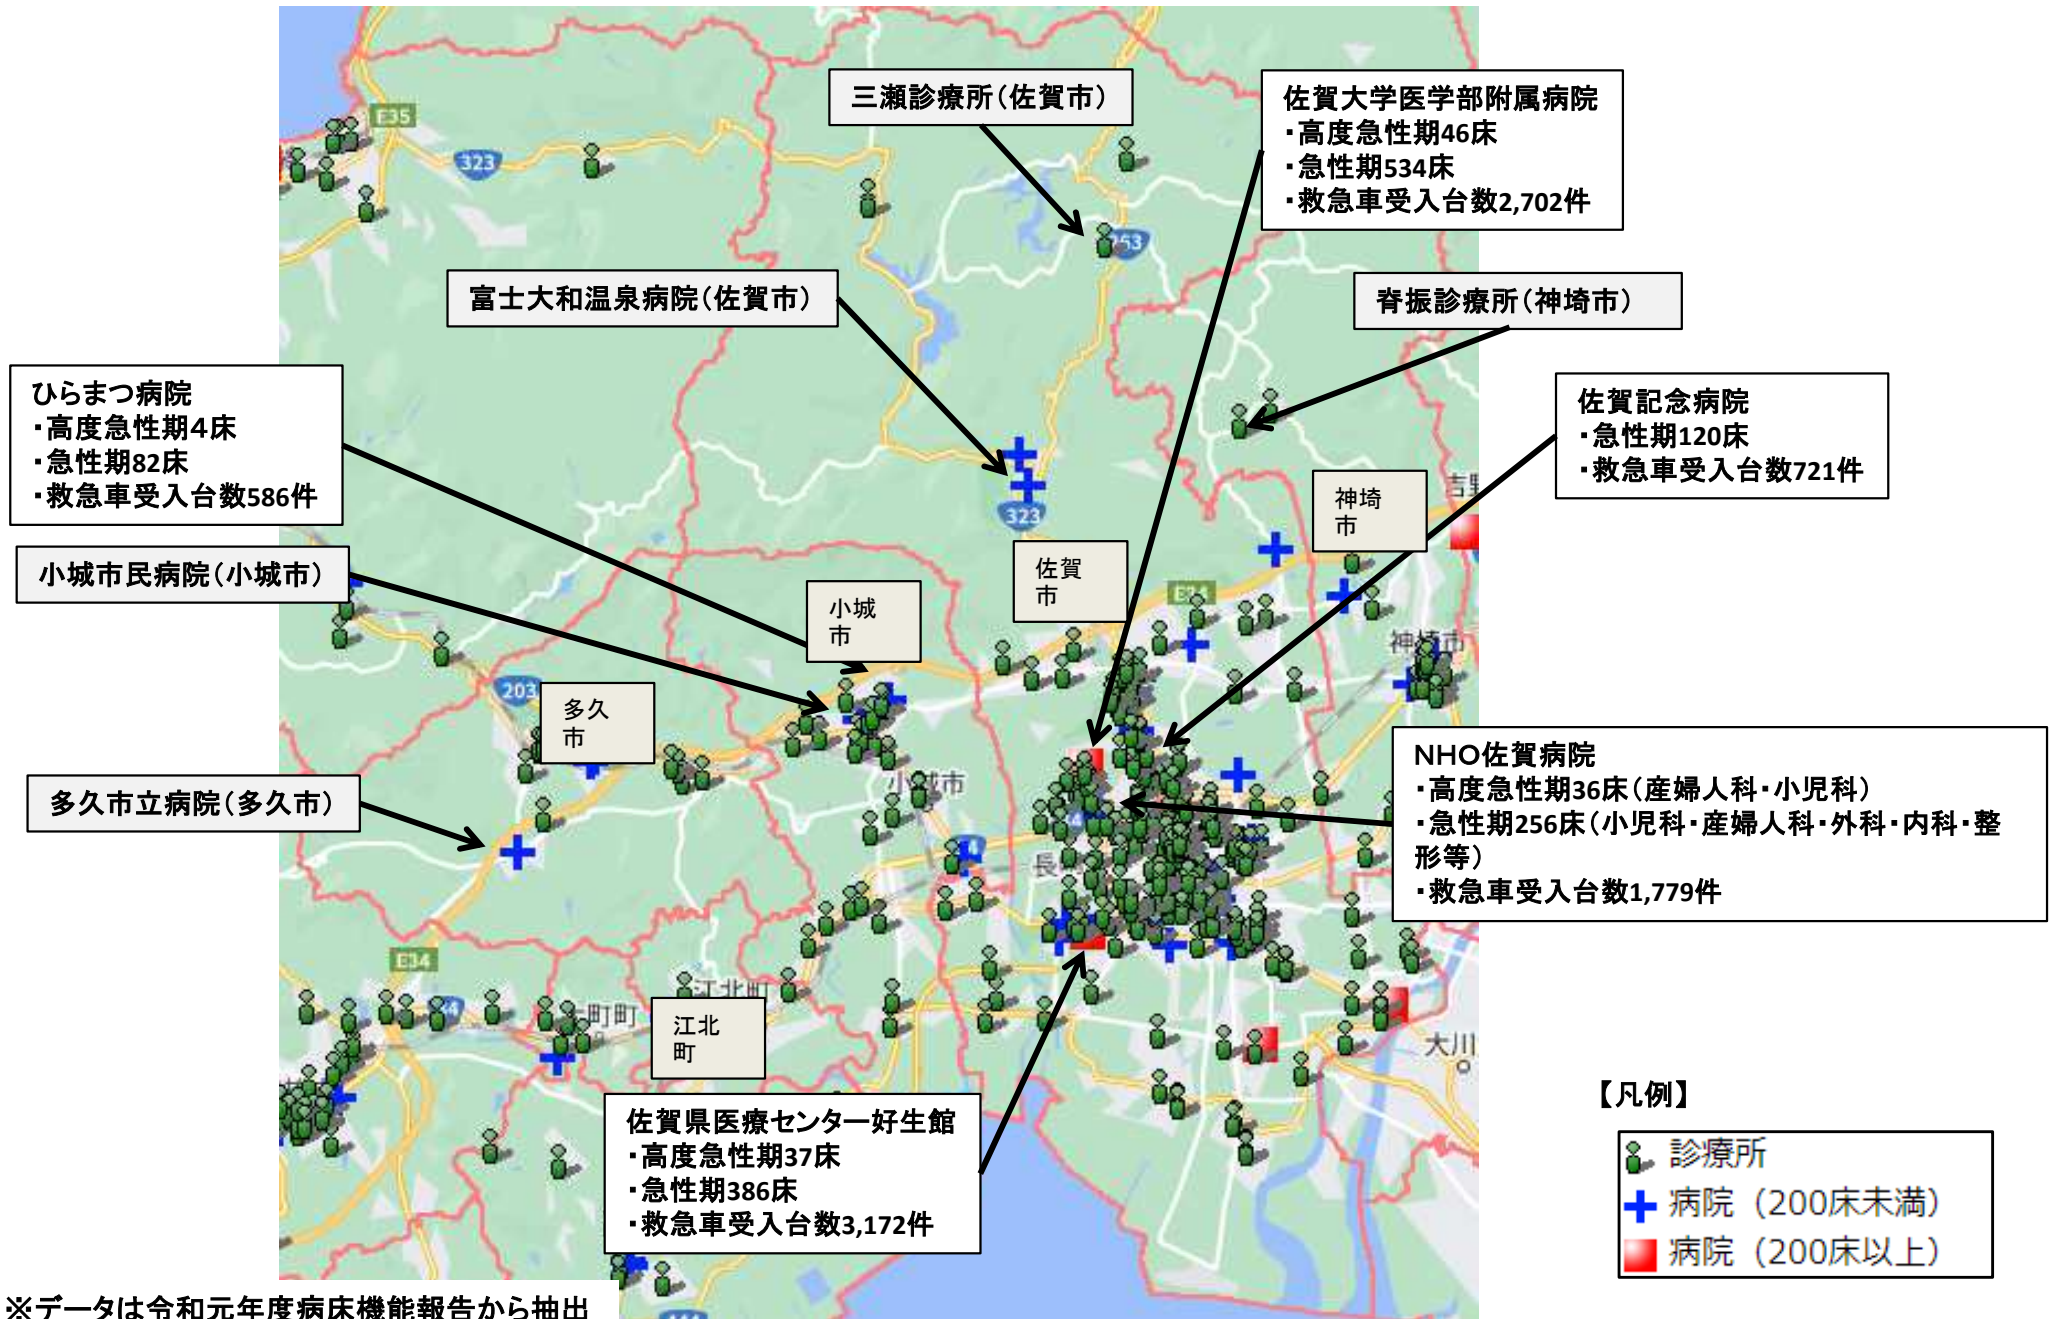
三瀬診療所（佐賀市）

佐賀大学医学部附属病院
・高度急性期46床
・急性期534床
・救急車受入台数2,702件

富士大和温泉病院（佐賀市）

脊振診療所（神埼市）

ひらまつ病院
・高度急性期4床
・急性期82床
・救急車受入台数586件

佐賀記念病院
・急性期120床
・救急車受入台数721件

小城市民病院（小城市）

神埼市

佐賀市

小城市

多久市

多久市立病院（多久市）

NHO佐賀病院
・高度急性期36床（産婦人科・小児科）
・急性期256床（小児科・産婦人科・外科・内科・整形等）
・救急車受入台数1,779件

江北町

佐賀県医療センター好生館
・高度急性期37床
・急性期386床
・救急車受入台数3,172件

【凡例】
診療所
病院（200床未満）
病院（200床以上）

※データは令和元年度病床機能報告から抽出